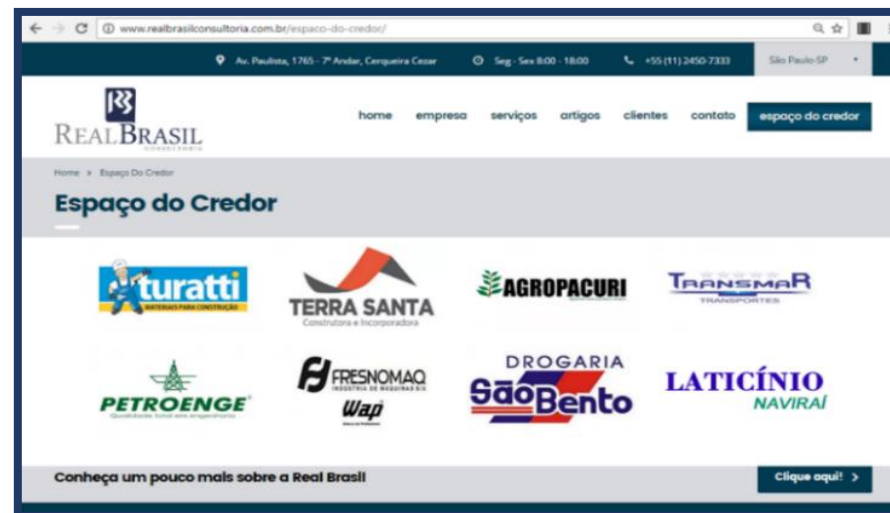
www.realbrasilconsultoria.com.br/espaco-do-credor/

Av. Paulista, 1765 - 7º Andar, Cerqueira Cesar    Seg - Sex 8:00 - 18:00    +55 (11) 2450-7333    São Paulo-SP

RB
REAL BRASIL
CONSULTORIA

home    empresa    serviços    artigos    clientes    contato    espaço do credor

Home > Espaço Do Credor

Espaço do Credor

turatti
MATERIAIS PARA CONSTRUÇÃO

TERRA SANTA
Construtora e Incorporadora

AGROPACURI

TRANSMAR
TRANSPORTES

PETROENGE
Qualidade total em engenharia

FRESNOMAQ
INDÚSTRIA DE MÁQUINAS S/A
Wap

DROGARIA
São Bento

LATICÍNIO
NAVIRAÍ

Conheça um pouco mais sobre a Real Brasil

Clique aqui! >